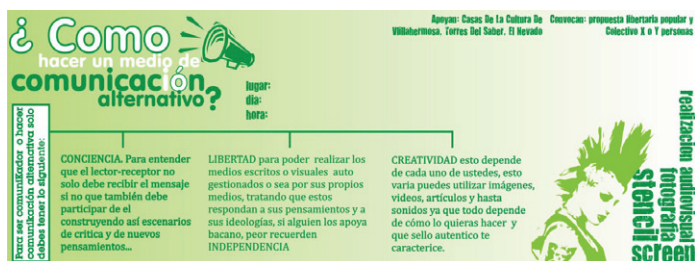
¿ Como hacer un medio de comunicación alternativo?

lugar:
dia:
hora:

Apoyan: Casas De La Cultura De Villahermosa, Torres Del Saber, El Nevado

Convocan: propuesta libertaria popular y Colectivo X o Y personas

Para ser comunicador o hacer comunicación alternativa solo debes tener lo siguiente.

CONCIENCIA. Para entender que el lector-receptor no solo debe recibir el mensaje si no que también debe participar de el construyendo así escenarios de critica y de nuevos pensamientos...

LIBERTAD para poder realizar los medios escritos o visuales auto gestionados o sea por sus propios medios, tratando que estos respondan a sus pensamientos y a sus ideologías, si alguien los apoya bacano, peor recuerden INDEPENDENCIA

CREATIVIDAD esto depende de cada uno de ustedes, esto varia puedes utilizar imágenes, videos, artículos y hasta sonidos ya que todo depende de cómo lo quieras hacer y que sello autentico te caracterice.

realizacion audiovisual
fotografia
stencil
screen